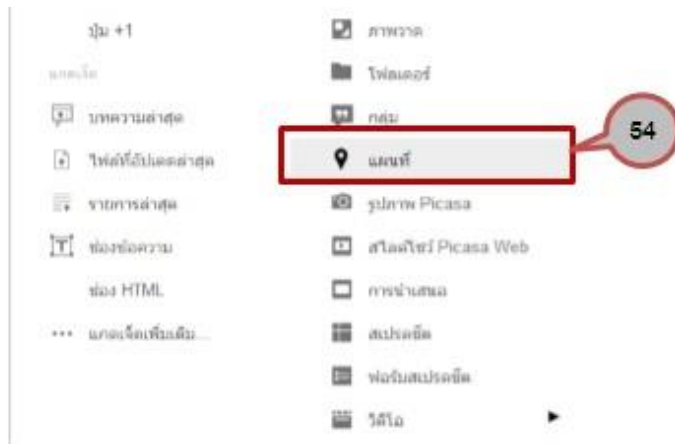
ปุ่ม +1

แกดเจ็ต

บทความล่าสุด

ไฟล์ที่อัปเดตล่าสุด

รายการล่าสุด

ช่องข้อความ

ช่อง HTML

แกดเจ็ตเพิ่มเติม...

ภาพวาด

โฟลเดอร์

กลุ่ม

แผนที่

54

รูปภาพ Picasa

สไลด์โชว์ Picasa Web

การนำเสนอ

สเปรดชีต

ฟอร์มสเปรดชีต

วิดีโอ